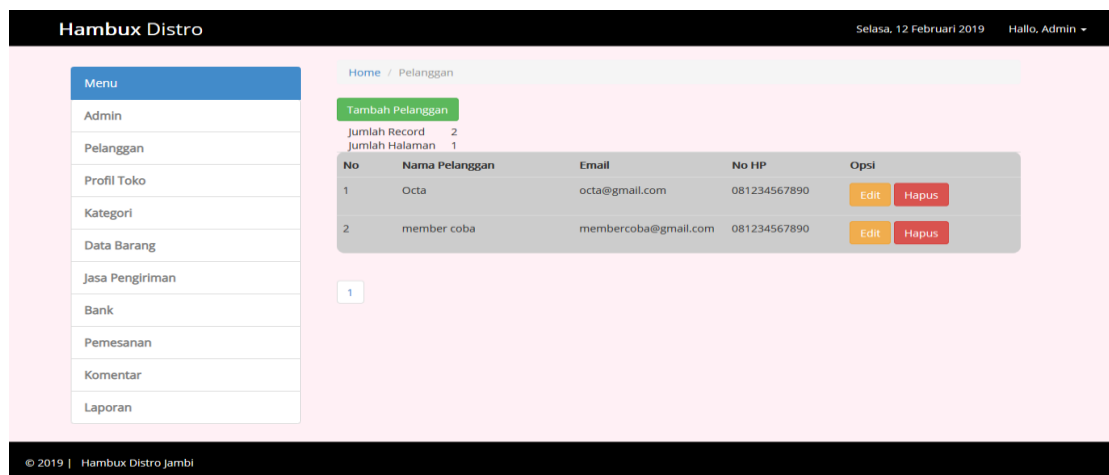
Hambux Distro

Selasa, 12 Februari 2019 Hallo, Admin

Menu
Admin
Pelanggan
Profil Toko
Kategori
Data Barang
Jasa Pengiriman
Bank
Pemesanan
Komentar
Laporan

Home / Pelanggan

Tambah Pelanggan

Jumlah Record 2
Jumlah Halaman 1

| No | Nama Pelanggan | Email | No HP | Opsi |
|---|---|---|---|---|
| 1 | Octa | octa@gmail.com | 081234567890 | Edit Hapus |
| 2 | member coba | membercoba@gmail.com | 081234567890 | Edit Hapus |

1

© 2019 | Hambux Distro Jambi